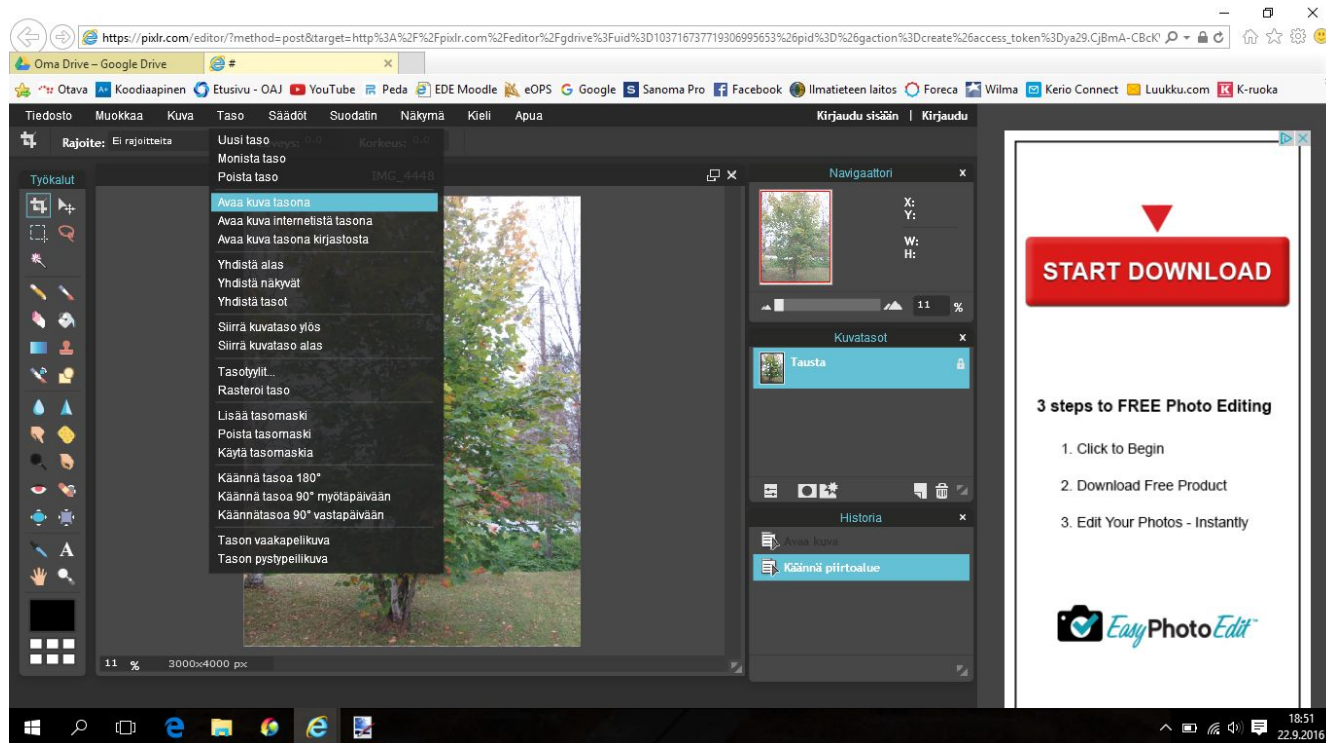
https://pixlr.com/editor/?method=post&target=http%3A%2F%2Fpixlr.com%2Feditor%2Fgdrive%3Fuid%3D103716737719306995653%26pid%3D%26gaction%3Dcreate%26access_token%3Dya29.CjBmA-CBcK

Oma Drive – Google Drive
#

Otava Koodiapinen Etusivu - OAJ YouTube Peda EDE Moodle eOPS Google Sanoma Pro Facebook Ilmatieteen laitos Foreca Wilma Kerio Connect Luukku.com K-ruoka

Tiedosto Muokkaa Kuva Taso Säädöt Suodatin Näkymä Kieli Apua
Kirjaudu sisään | Kirjaudu

Rajoite: Ei rajoitteita Leveys: 0 Korkeus: 0

Työkalut

Uusi taso
Monista taso
Poista taso
Avaa kuva tasona
Avaa kuva internetistä tasona
Avaa kuva tasona kirjastosta
Yhdistä alas
Yhdistä näkyvät
Yhdistä tasot
Siirrä kuvataso ylös
Siirrä kuvataso alas
Tasotyylit...
Rasteroi taso
Lisää tasomaski
Poista tasomaski
Käytä tasomaskia
Käännä tasoa 180°
Käännä tasoa 90° myötäpäivään
Käännätasoa 90° vastapäivään
Tason vaakapeilikuva
Tason pystypeilikuva

IMG_4448

11 % 3000x4000 px

Navigaattori
X:
Y:
W:
H:
11 %

Kuvatasot
Tausta

Historia
Avaa kuva
Käännä piirtoalue

START DOWNLOAD
3 steps to FREE Photo Editing
1. Click to Begin
2. Download Free Product
3. Edit Your Photos - Instantly
EasyPhotoEdit

18:51
22.9.2016